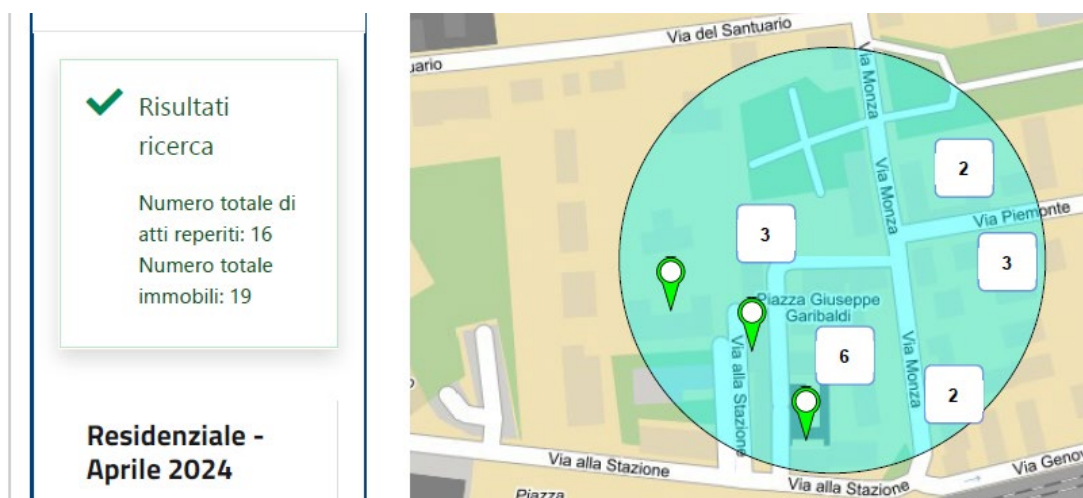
Risultati ricerca

Numero totale di atti reperiti: 16
Numero totale immobili: 19

Residenziale - Aprile 2024

Via del Santuario
uario
Via Monza
Via Monza
Via Piemonte
Via Monza
Piazza Giuseppe Garibaldi
Via alla Stazione
Via alla Stazione
Via alla Stazione
Via Genov
Piazza
2
3
3
6
2